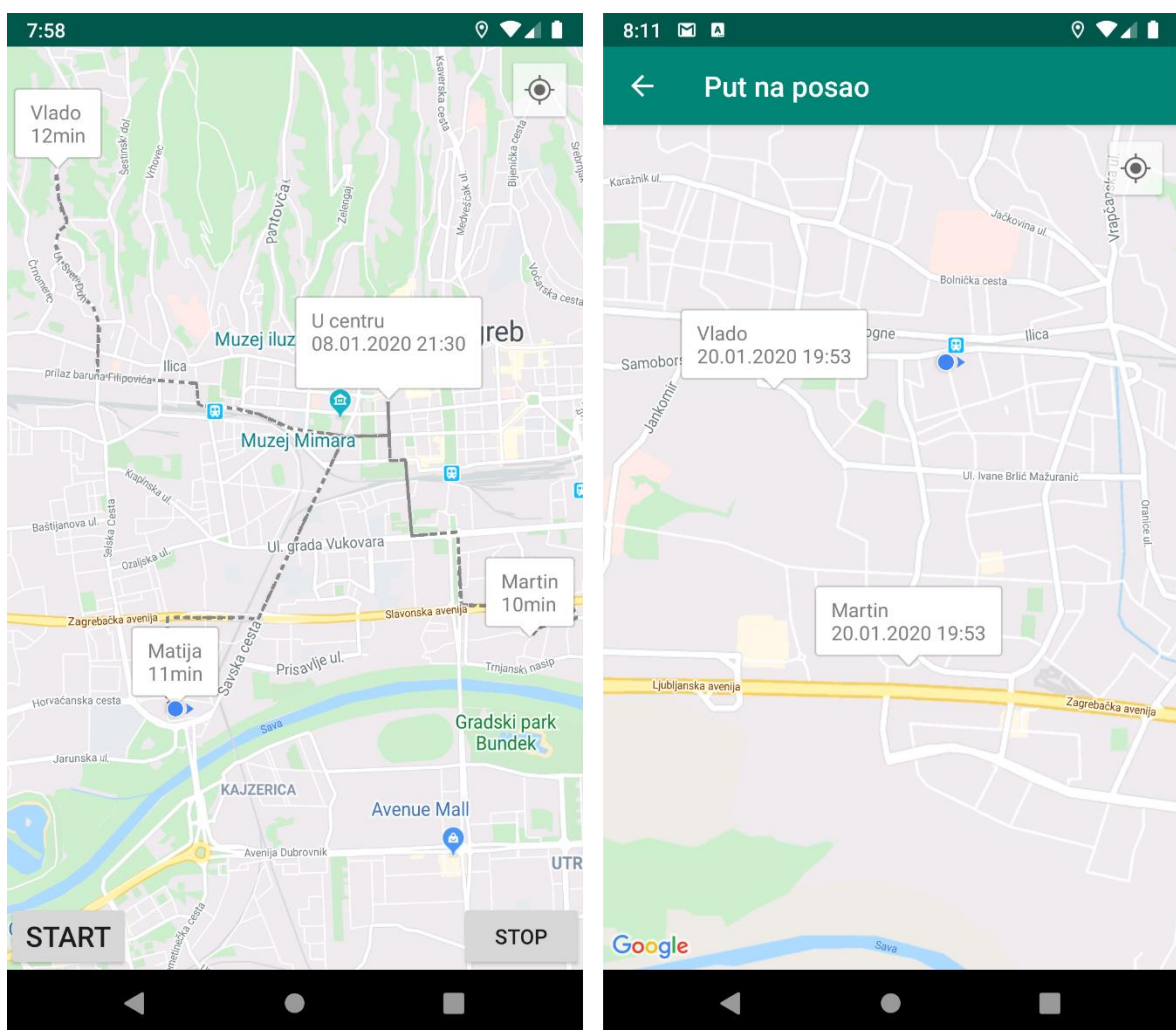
7:58

Vlado
12min

U centru
08.01.2020 21:30

Martin
10min

Matija
11min

Šestinski dol
Vrhovec
Pantovčak
Zelengaj
Medveščak ul.
Ksaverska cesta
Bijenička cesta
Voćarska cesta
Črnomerec
Ilica
prilaz baruna Filipovića
Muzej iluz
greb
Muzej Mimara
Krapinska ul.
Baštijanova ul.
Selska Cesta
Ozaljska ul.
Ul. grada Vukovara
Zagrebačka avenija
Slavonska avenija
Savska cesta
Prisavlje ul.
Trnjanski nasip
Horvaćanska cesta
Sava
Gradski park Bundek
Jarunska ul.
KAJZERICA
Avenue Mall
Avenija Dubrovnik
UTR

START
STOP

8:11

Put na posao

Vlado
20.01.2020 19:53

Martin
20.01.2020 19:53

Karažnik ul.
Jačkovina ul.
Vrapčanska ul.
Bolnička cesta
Samobors
ogne
Ilica
Jankomir
Ul. Ivane Brlić Mažuranić
Oranice ul.
Ljubljanska avenija
Zagrebačka avenija
Sava
Google